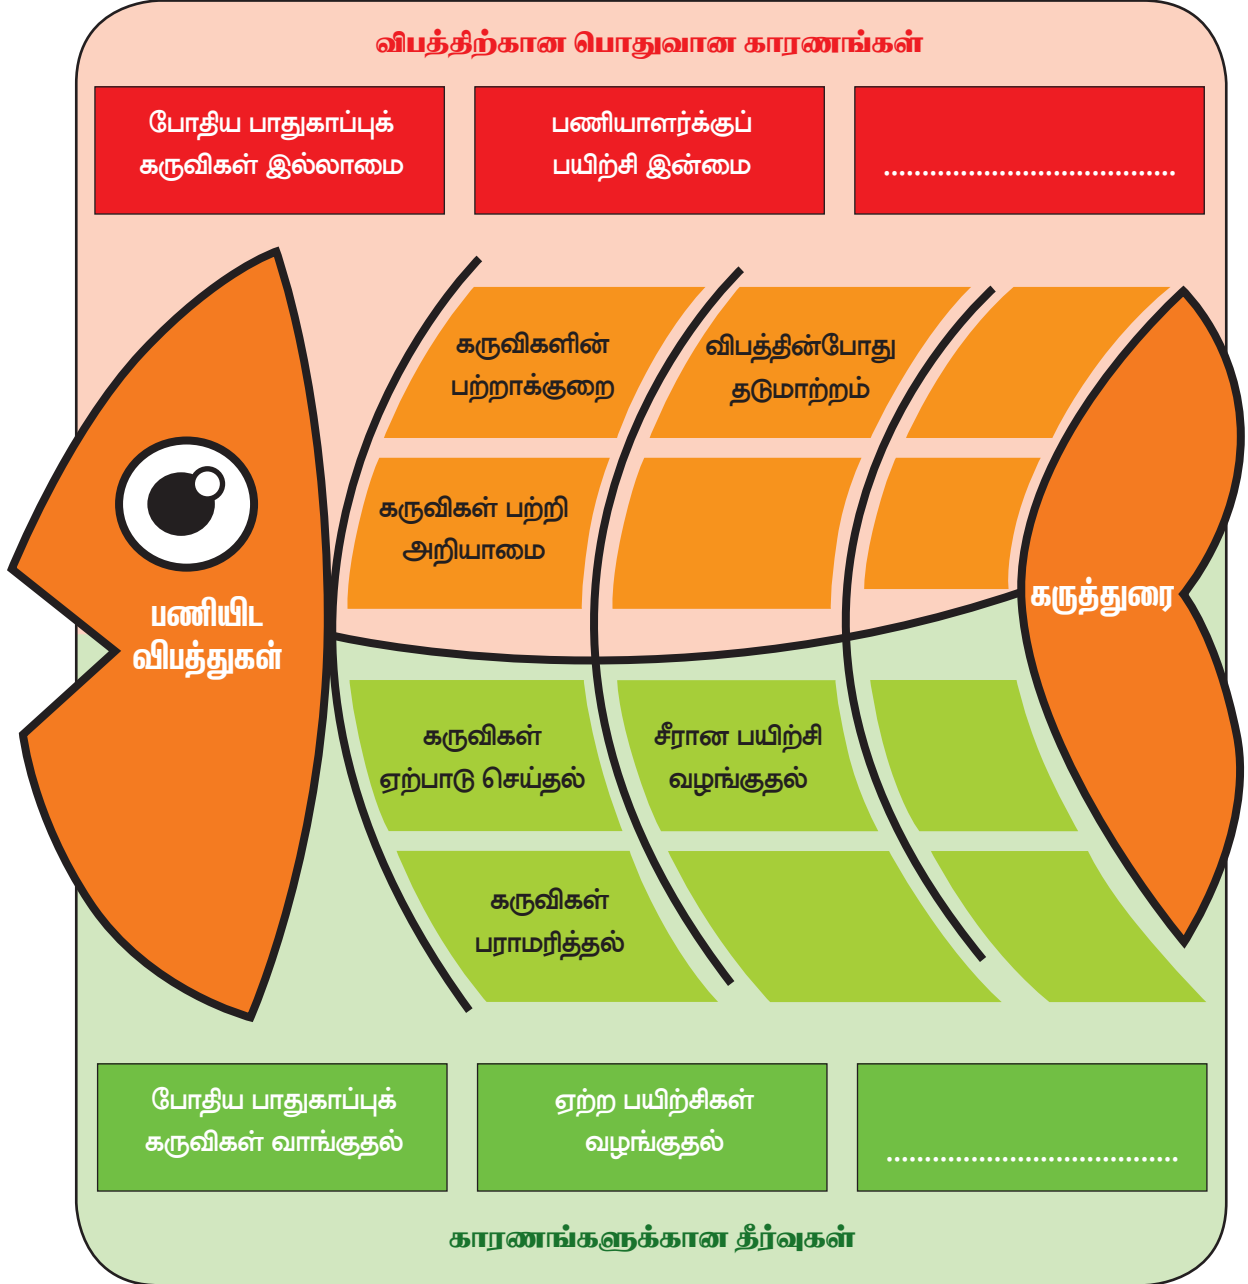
விபத்திற்கான பொதுவான காரணங்கள்

போதிய பாதுகாப்புக் கருவிகள் இல்லாமை

பணியாளர்க்குப் பயிற்சி இன்மை

...................................

கருவிகளின் பற்றாக்குறை

விபத்தின்போது தடுமாற்றம்

கருவிகள் பற்றி அறியாமை

பணியிட விபத்துகள்

கருத்துரை

கருவிகள் ஏற்பாடு செய்தல்

சீரான பயிற்சி வழங்குதல்

கருவிகள் பராமரித்தல்

போதிய பாதுகாப்புக் கருவிகள் வாங்குதல்

ஏற்ற பயிற்சிகள் வழங்குதல்

...................................

காரணங்களுக்கான தீர்வுகள்